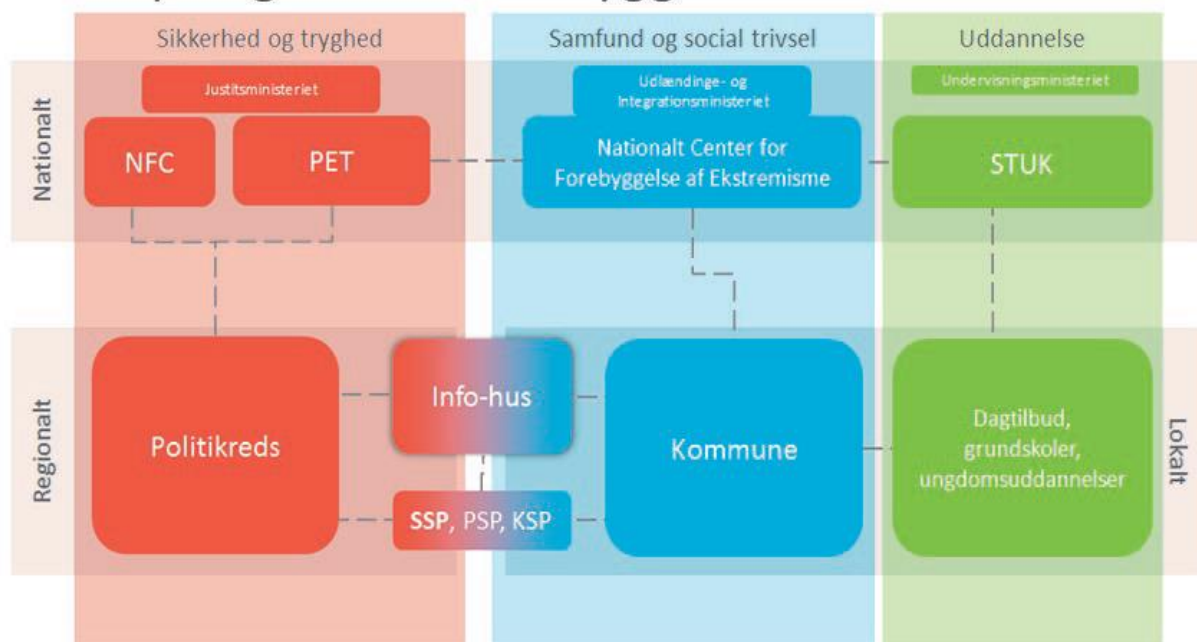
Sikkerhed og tryghed

Samfund og social trivsel

Uddannelse

Nationalt

Justitsministeriet

NFC

PET

Udlændinge- og Integrationsministeriet

Nationalt Center for Forebyggelse af Ekstremisme

Undervisningsministeriet

STUK

Regionalt

Politikreds

Info-hus

SSP, PSP, KSP

Kommune

Dagtilbud, grundskoler, ungdomsuddannelser

Lokalt